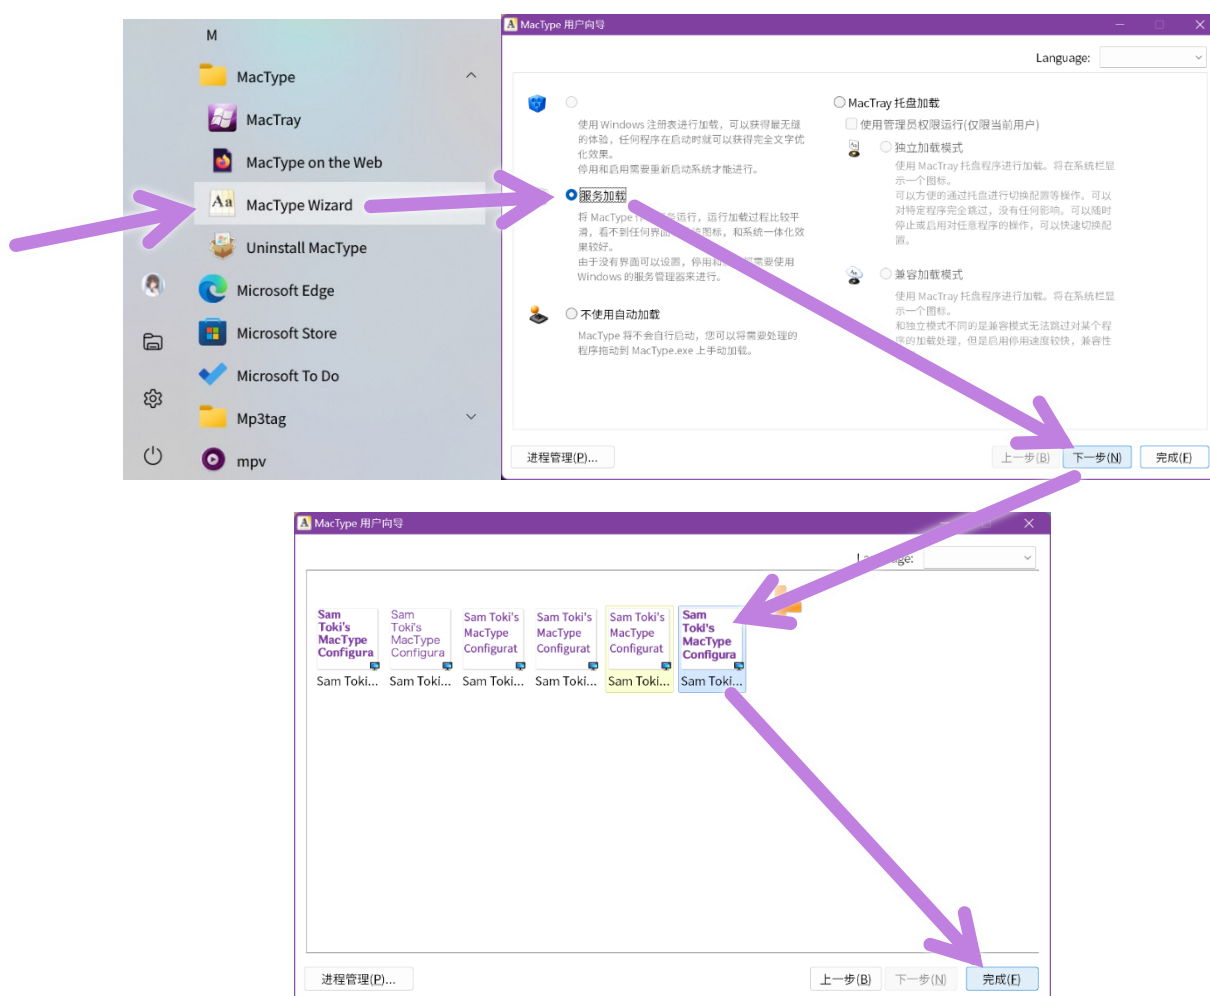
M

MacType

MacTray

MacType on the Web

MacType Wizard

Uninstall MacType

Microsoft Edge

Microsoft Store

Microsoft To Do

Mp3tag

mpv

MacType 用户向导

Language:

使用 Windows 注册表进行加载，可以获得最无缝的体验，任何程序在启动时就可以获得完全文字优化效果。
停用和启用需要重新启动系统才能进行。

服务加载

将 MacType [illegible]运行，运行加载过程比较平滑，看不到任何界面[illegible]图标，和系统一体化效果较好。
由于没有界面可以设置，停用和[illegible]需要使用 Windows 的服务管理器来进行。

不使用自动加载

MacType 将不会自行启动，您可以将需要处理的程序拖动到 MacType.exe 上手动加载。

MacTray 托盘加载

使用管理员权限运行(仅限当前用户)

独立加载模式

使用 MacTray 托盘程序进行加载。将在系统栏显示一个图标。
可以方便的通过托盘进行切换配置等操作。可以对特定程序完全跳过，没有任何影响。可以随时停止或启用对任意程序的操作，可以快速切换配置。

兼容加载模式

使用 MacTray 托盘程序进行加载。将在系统栏显示一个图标。
和独立模式不同的是兼容模式无法跳过对某个程序的加载处理，但是启用停用速度较快，兼容性

进程管理(P)...

上一步(B)

下一步(N)

完成(F)

MacType 用户向导

La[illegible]ge:

Sam Toki's MacType Configura

Sam Toki's MacType Configura

Sam Toki's MacType Configurat

Sam Toki's MacType Configurat

Sam Toki's MacType Configurat

Sam Toki's MacType Configura

Sam Toki...

Sam Toki...

Sam Toki...

Sam Toki...

Sam Toki...

Sam Toki...

进程管理(P)...

上一步(B)

下一步(N)

完成(F)